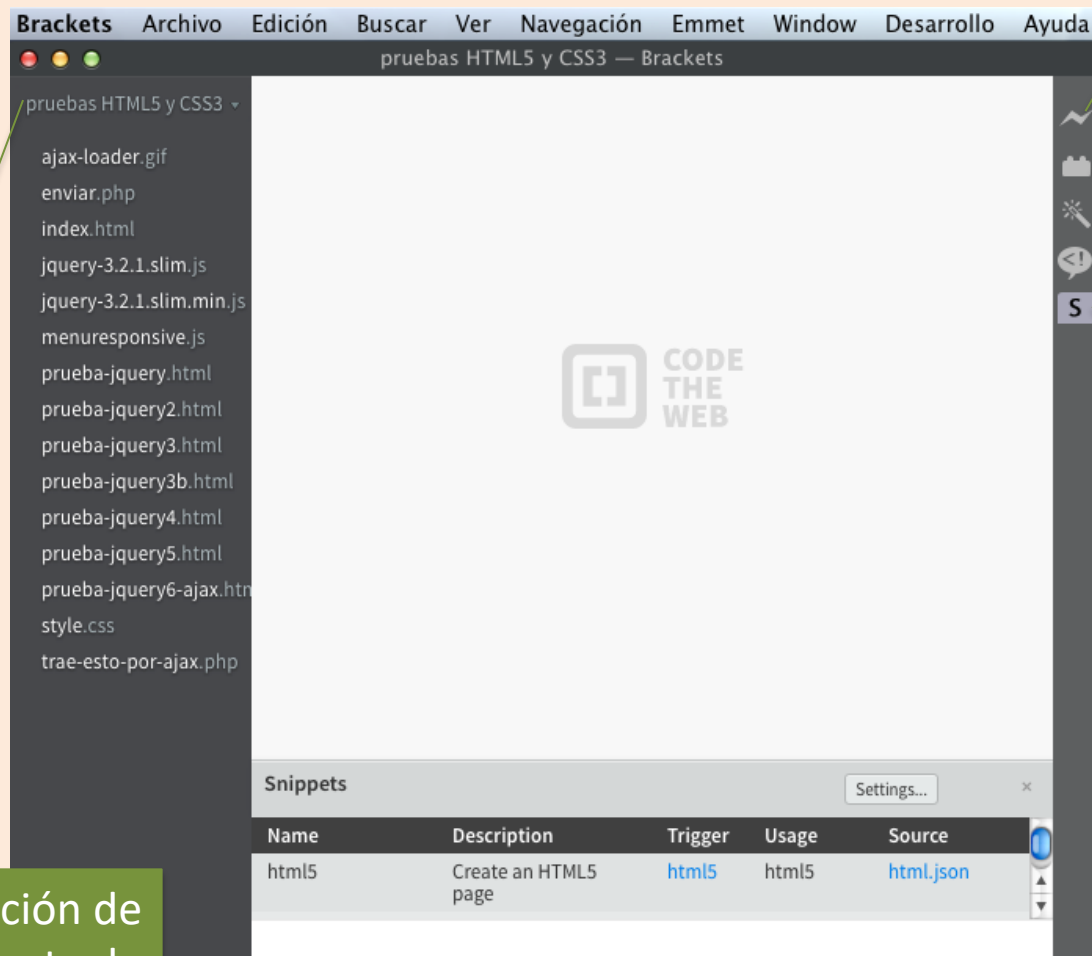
Brackets Archivo Edición Buscar Ver Navegación Emmet Window Desarrollo Ayuda

pruebas HTML5 y CSS3 — Brackets

pruebas HTML5 y CSS3

ajax-loader.gif
enviar.php
index.html
jquery-3.2.1.slim.js
jquery-3.2.1.slim.min.js
menuresponsive.js
prueba-jquery.html
prueba-jquery2.html
prueba-jquery3.html
prueba-jquery3b.html
prueba-jquery4.html
prueba-jquery5.html
prueba-jquery6-ajax.htm
style.css
trae-esto-por-ajax.php

CODE THE WEB

S

Snippets

Settings...

×

| Name | Description | Trigger | Usage | Source |
|---|---|---|---|---|
| html5 | Create an HTML5 page | html5 | html5 | html.json |

ción de
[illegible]